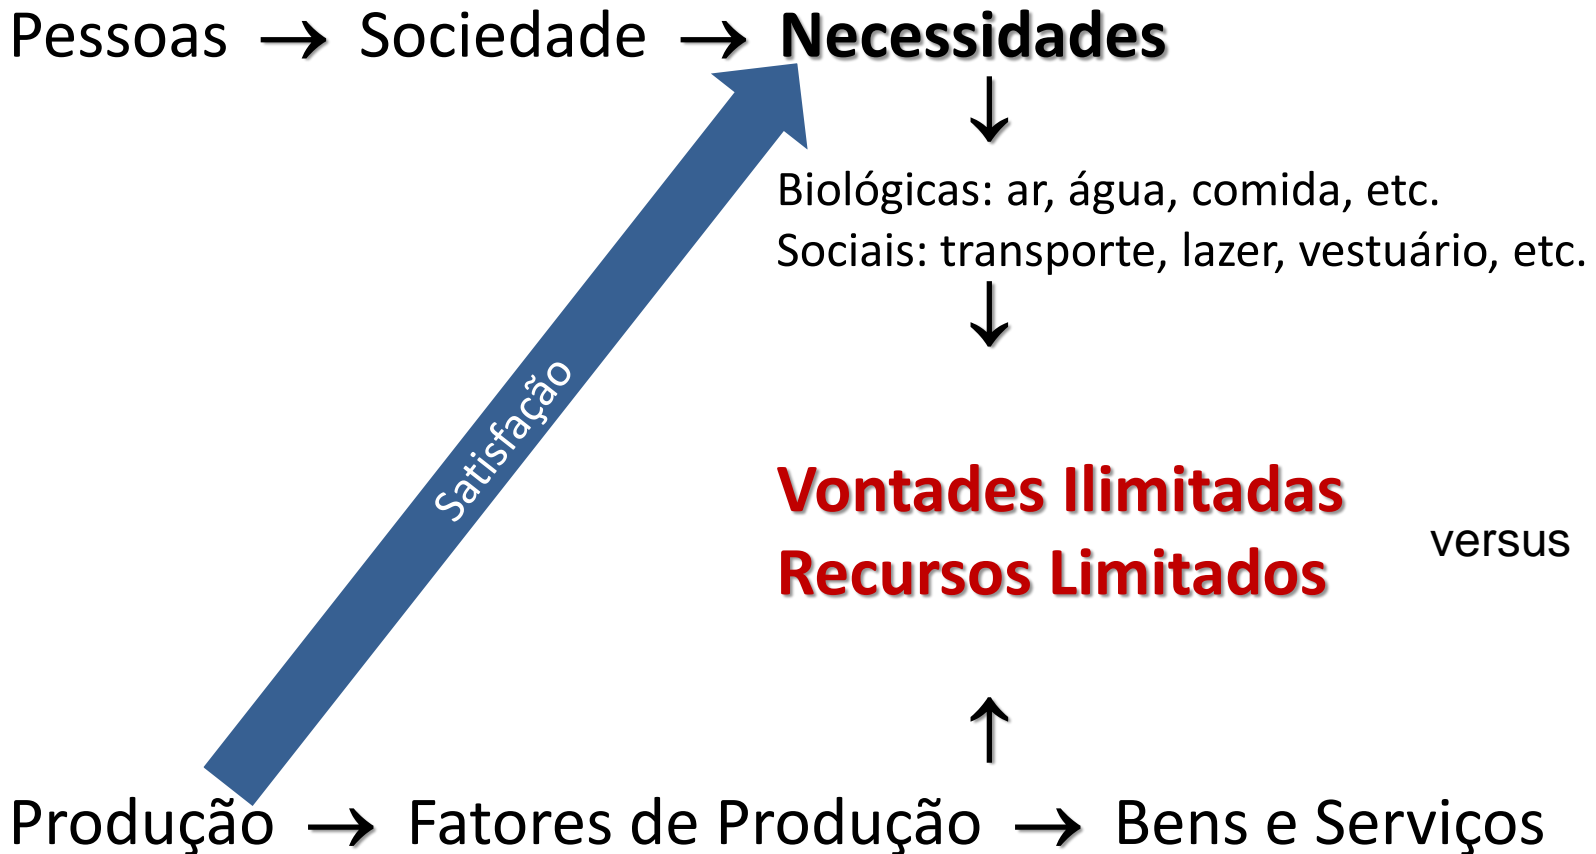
Pessoas → Sociedade → **Necessidades**

↓

Biológicas: ar, água, comida, etc.
Sociais: transporte, lazer, vestuário, etc.

↓

Satisfação

Vontades Ilimitadas
Recursos Limitados

versus

↑

Produção → Fatores de Produção → Bens e Serviços